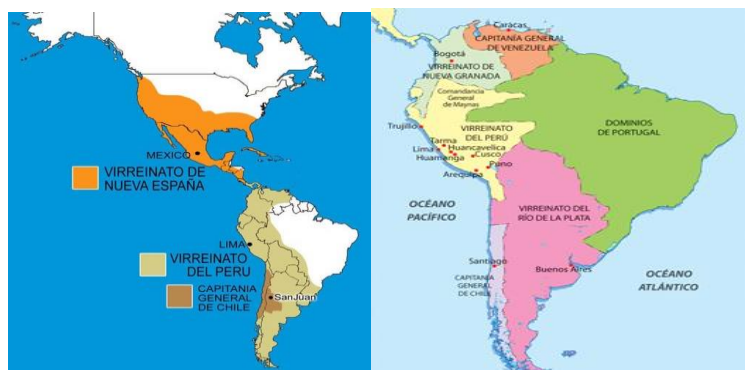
MEXICO
VIRREINATO DE NUEVA ESPAÑA
LIMA
VIRREINATO DEL PERU
CAPITANIA GENERAL DE CHILE
SanJuan

Caracas
CAPITANIA GENERAL DE VENEZUELA
Bogotá
VIRREINATO DE NUEVA GRANADA
Comandancia General de Maynas
Trujillo
VIRREINATO DEL PERÚ
Tarma
Huancavelica
Lima
Huamanga
Cusco
Puno
Arequipa
DOMINIOS DE PORTUGAL
OCÉANO PACÍFICO
VIRREINATO DEL RÍO DE LA PLATA
Santiago
CAPITANÍA GENERAL DE CHILE
Buenos Aires
OCÉANO ATLÁNTICO